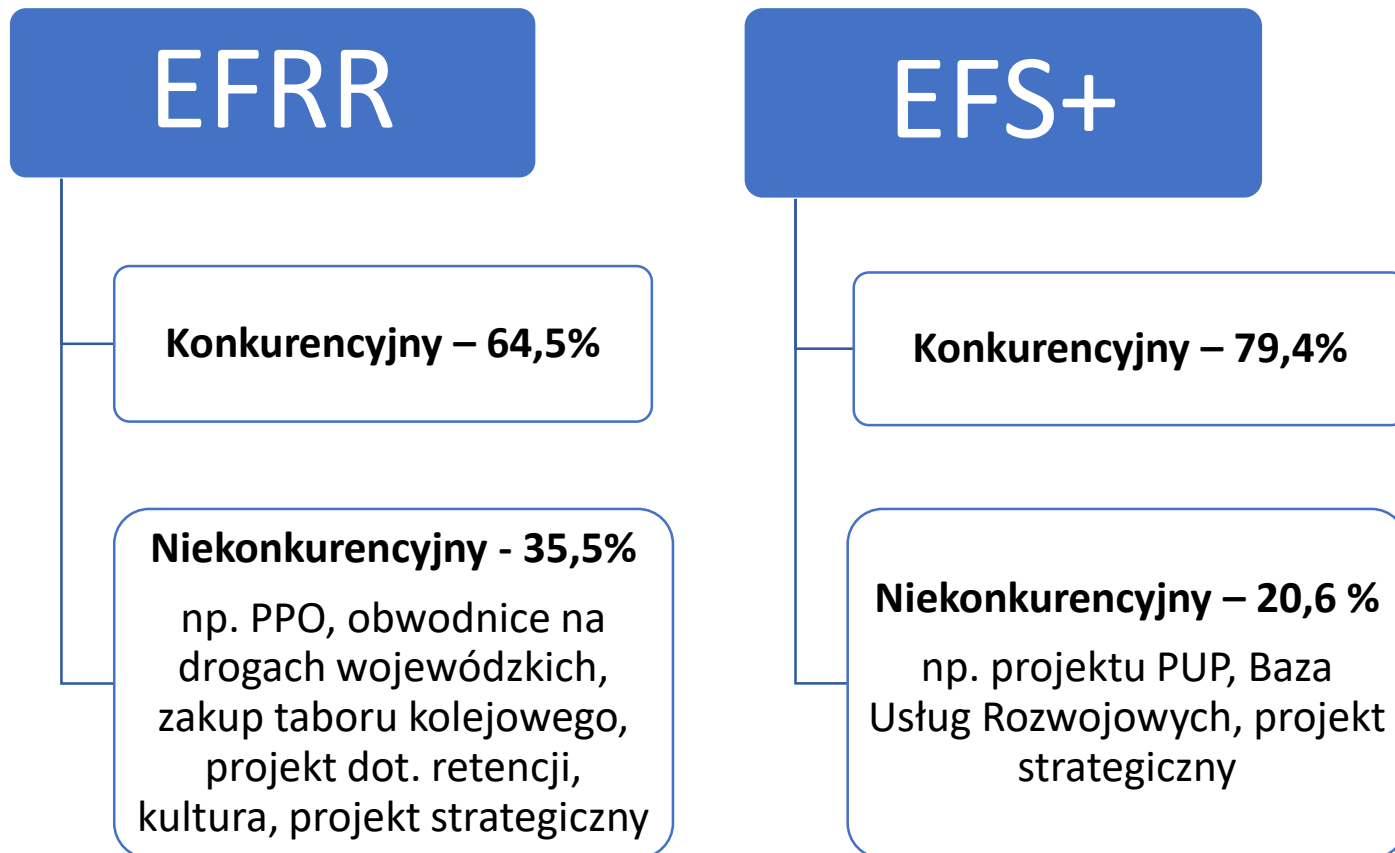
EFRR

Konkurencyjny – 64,5%

Niekonkurencyjny - 35,5%

np. PPO, obwodnice na drogach wojewódzkich, zakup taboru kolejowego, projekt dot. retencji, kultura, projekt strategiczny

EFS+

Konkurencyjny – 79,4%

Niekonkurencyjny – 20,6 %

np. projektu PUP, Baza Usług Rozwojowych, projekt strategiczny